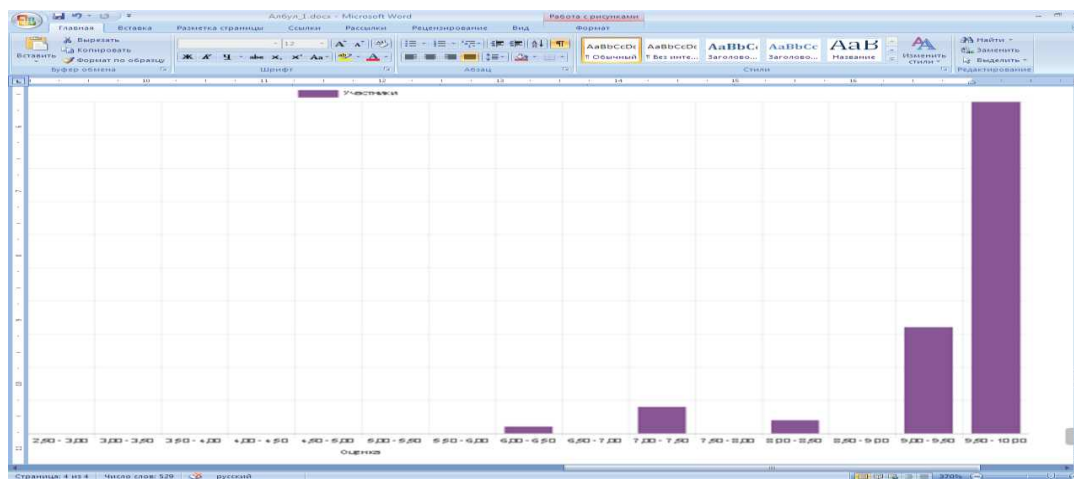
Албул_1.docx - Microsoft Word
Работа с рисунками
Главная Вставка Разметка страницы Ссылки Рассылки Рецензирование Вид Формат
Вырезать
Копировать
Вставить
Формат по образцу
Буфер обмена
Шрифт
Абзац
AaBbCcDc ¶ Обычный
AaBbCcDc ¶ Без инте...
AaBbC Заголово...
AaBbCc Заголово...
AaB Название
Изменить стили
Стили
Найти
Заменить
Выделить
Редактирование

Участники

2,50 - 3,00 3,00 - 3,50 3,50 - 4,00 4,00 - 4,50 4,50 - 5,00 5,00 - 5,50 5,50 - 6,00 6,00 - 6,50 6,50 - 7,00 7,00 - 7,50 7,50 - 8,00 8,00 - 8,50 8,50 - 9,00 9,00 - 9,50 9,50 - 10,00
Оценка

Страница: 4 из 4 Число слов: 529 русский 370%